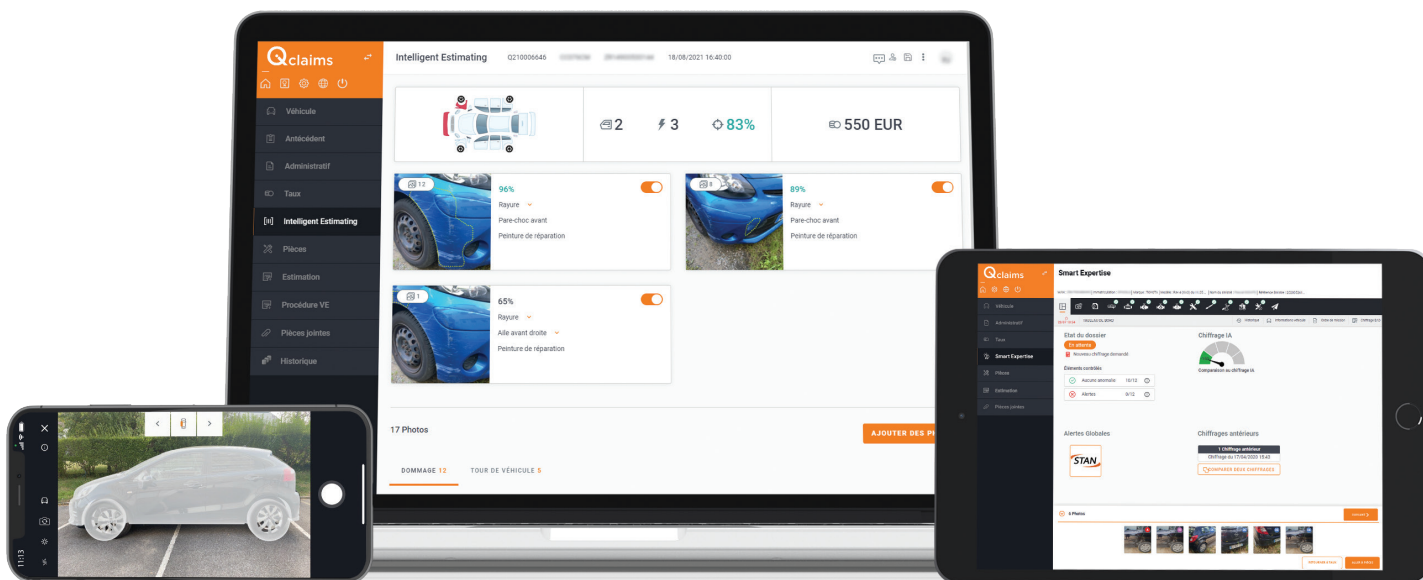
Qclaims

Intelligent Estimating Q210006646 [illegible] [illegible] 18/08/2021 16:40:00

Véhicule
Antécédent
Administratif
Taux
Intelligent Estimating
Pièces
Estimation
Procédure VE
Pièces jointes
Historique

2 3 83% 550 EUR

12 96% Rayure Pare-choc avant Peinture de réparation

8 89% Rayure Pare-choc avant Peinture de réparation

1 65% Rayure Aile avant droite Peinture de réparation

17 Photos

AJOUTER DES PH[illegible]

DOMMAGE 12 TOUR DE VÉHICULE 5

11:13

Qclaims

Smart Expertise

Véhicule
Administratif
Taux
Smart Expertise
Pièces
Estimation
Pièces jointes

Etat du dossier
En attente
Nouveau chiffrage demandé

Éléments contrôlés
Aucune anomalie 10/12
Alertes 0/12

Chiffrage IA
Comparaison au chiffrage IA

Alertes Globales
STAN

Chiffrages antérieurs
1 Chiffrage antérieur
Chiffrage du 17/04/2020 15:43
COMPARER DEUX CHIFFRAGES

6 Photos